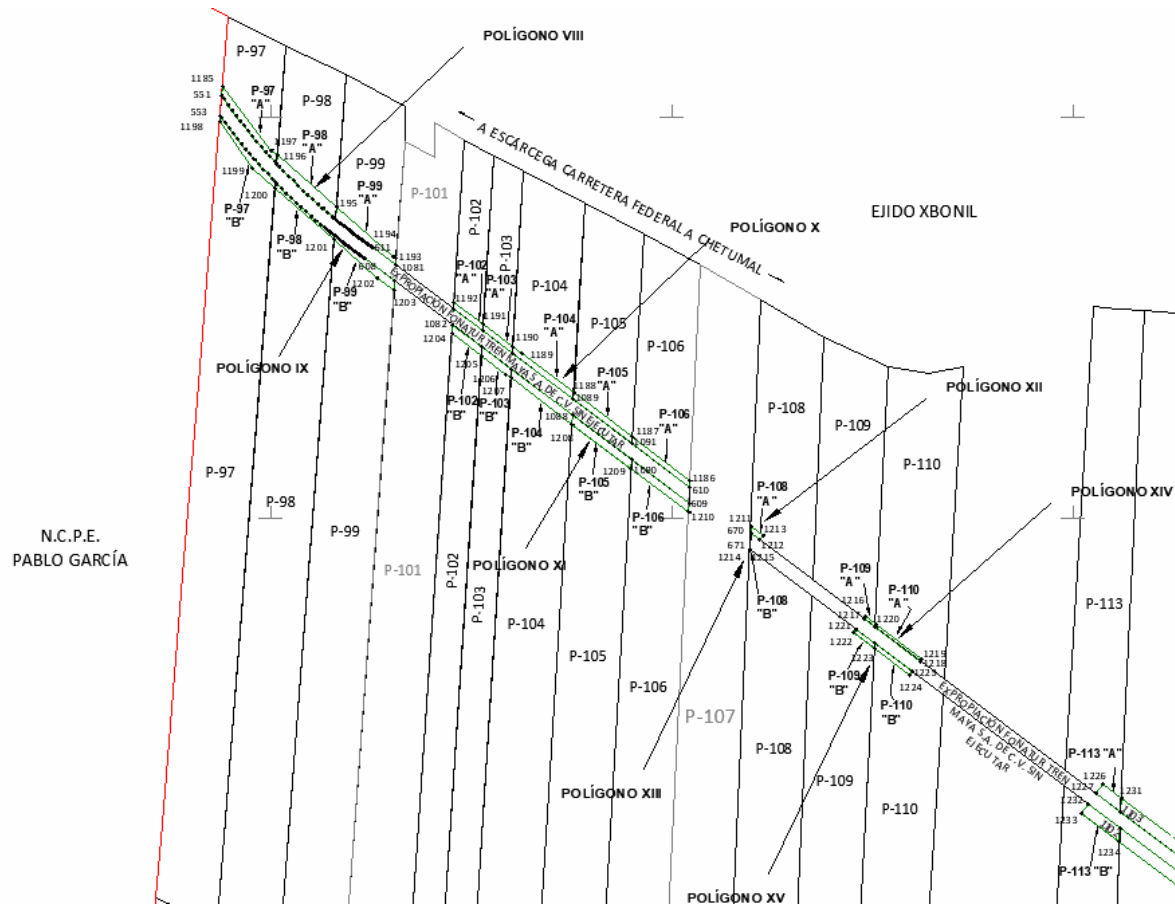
POLÍGONO VIII

P-97

P-98

1185
551
553
1198

P-97 "A"

1197
1196

P-98 "A"

P-99

1199

1200

P-97 "B"

1195

P-99 "A"

P-101

1194
611

P-98 "B"

1201

608

1202

P-99 "B"

1193
1081

1203

A ESCARCEGA CARRETERA FEDERAL A CHETUMAL

EJIDO XBONIL

POLÍGONO X

P-102

P-103

P-102 "A"

P-103 "A"

1192

1191

P-104

1082
1204

1190

EXPROPIACIÓN FONATUR TREN MAYA S.A. DE C.V. SIN EJECUTAR

P-104 "A"

1189

P-105

P-106

POLÍGONO IX

1205

1206
1207

P-102 "B"

P-103 "B"

1188
1089

P-105 "A"

1088

P-104 "B"

1208

1187
1091

P-106 "A"

P-108

P-109

POLÍGONO XII

P-110

P-105 "B"

1209

1090

1186
610
609
1210

P-106 "B"

P-97

P-98

P-99

P-101

P-102

P-103

POLÍGONO XI

P-104

P-105

P-106

P-107

1211
670
671
1214

P-108 "A"

1213
1212
1215

P-108 "B"

POLÍGONO XIV

P-113

P-109 "A"

1216
1217
1221
1222

P-110 "A"

1220

1223

P-109 "B"

1219
1218
1223

1224

P-110 "B"

EXPROPIACIÓN FONATUR TREN MAYA S.A. DE C.V. SIN EJECUTAR

N.C.P.E.
PABLO GARCÍA

P-108

P-109

P-110

POLÍGONO XIII

POLÍGONO XV

P-113 "A"

1226
1227
1232
1233

1231

1234

P-113 "B"